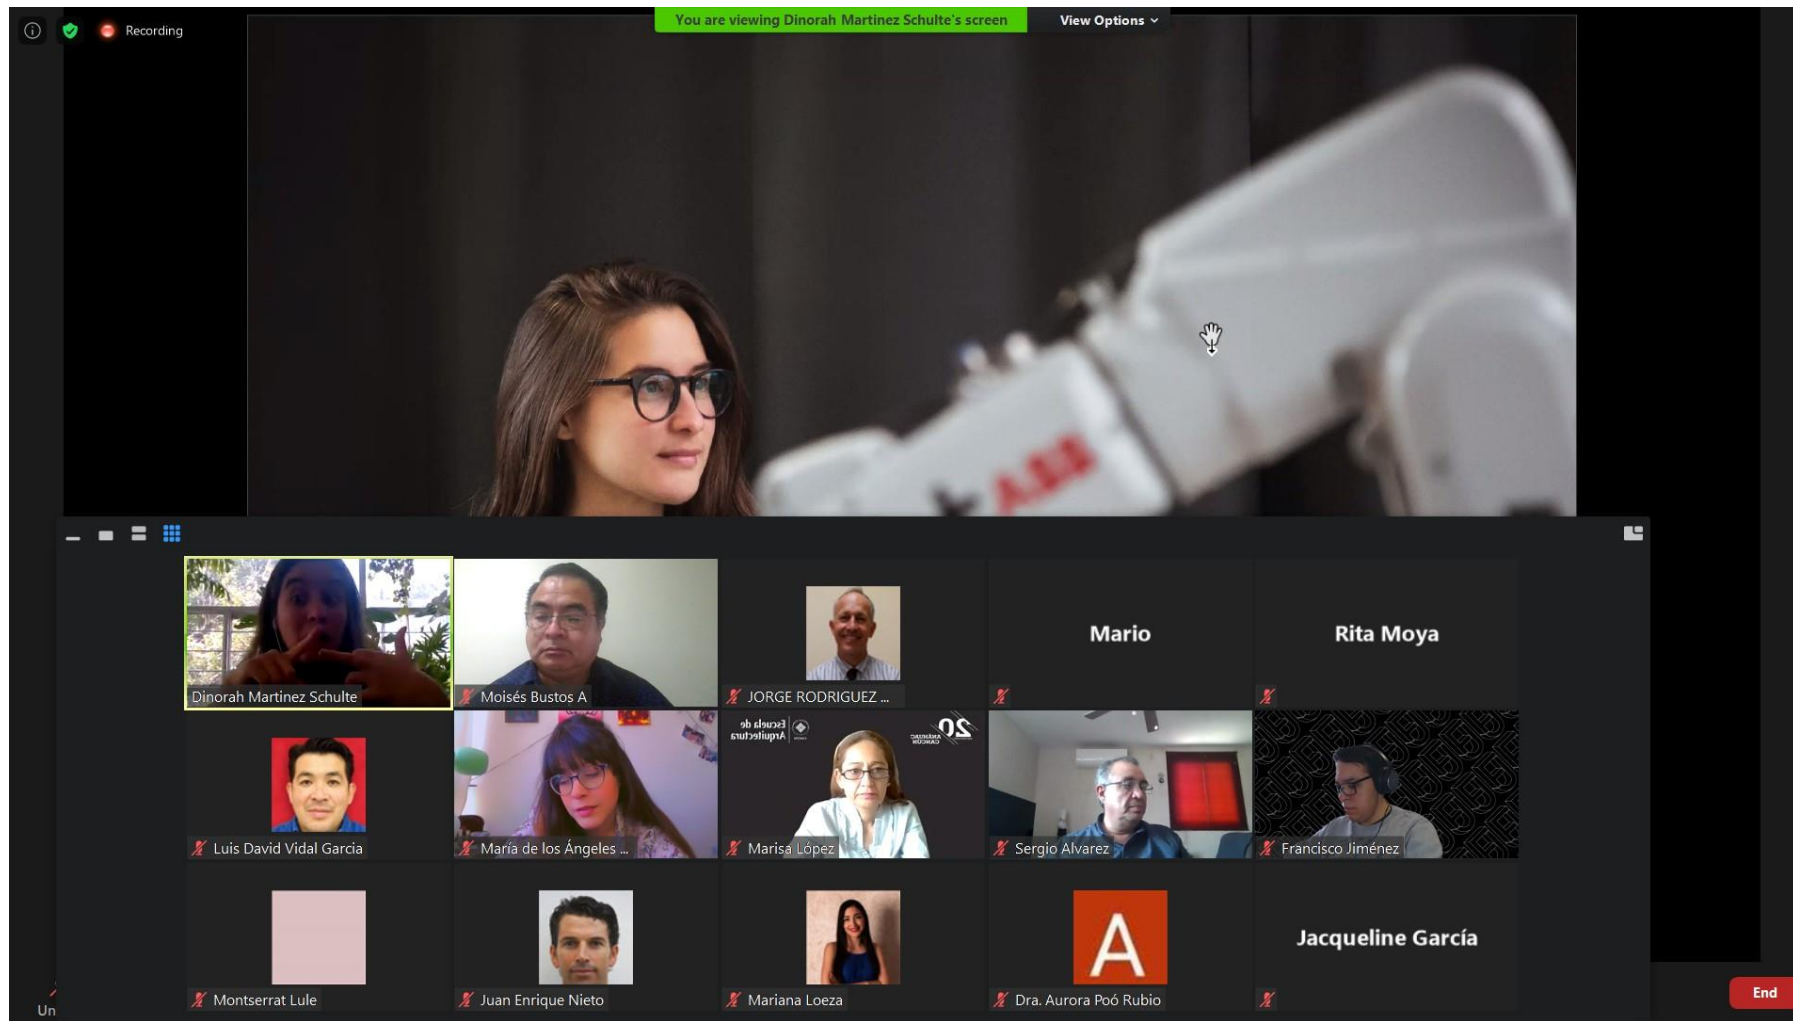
Recording

You are viewing Dinorah Martinez Schulte's screen

View Options

ABB

Dinorah Martinez Schulte

Moisés Bustos A

JORGE RODRIGUEZ ...

Mario

Rita Moya

Luis David Vidal Garcia

María de los Ángeles ...

Escuela de Arquitectura

20

Marisa López

Sergio Alvarez

Francisco Jiménez

Montserrat Lule

Juan Enrique Nieto

Mariana Loeza

A

Dra. Aurora Poó Rubio

Jacqueline García

Un

End